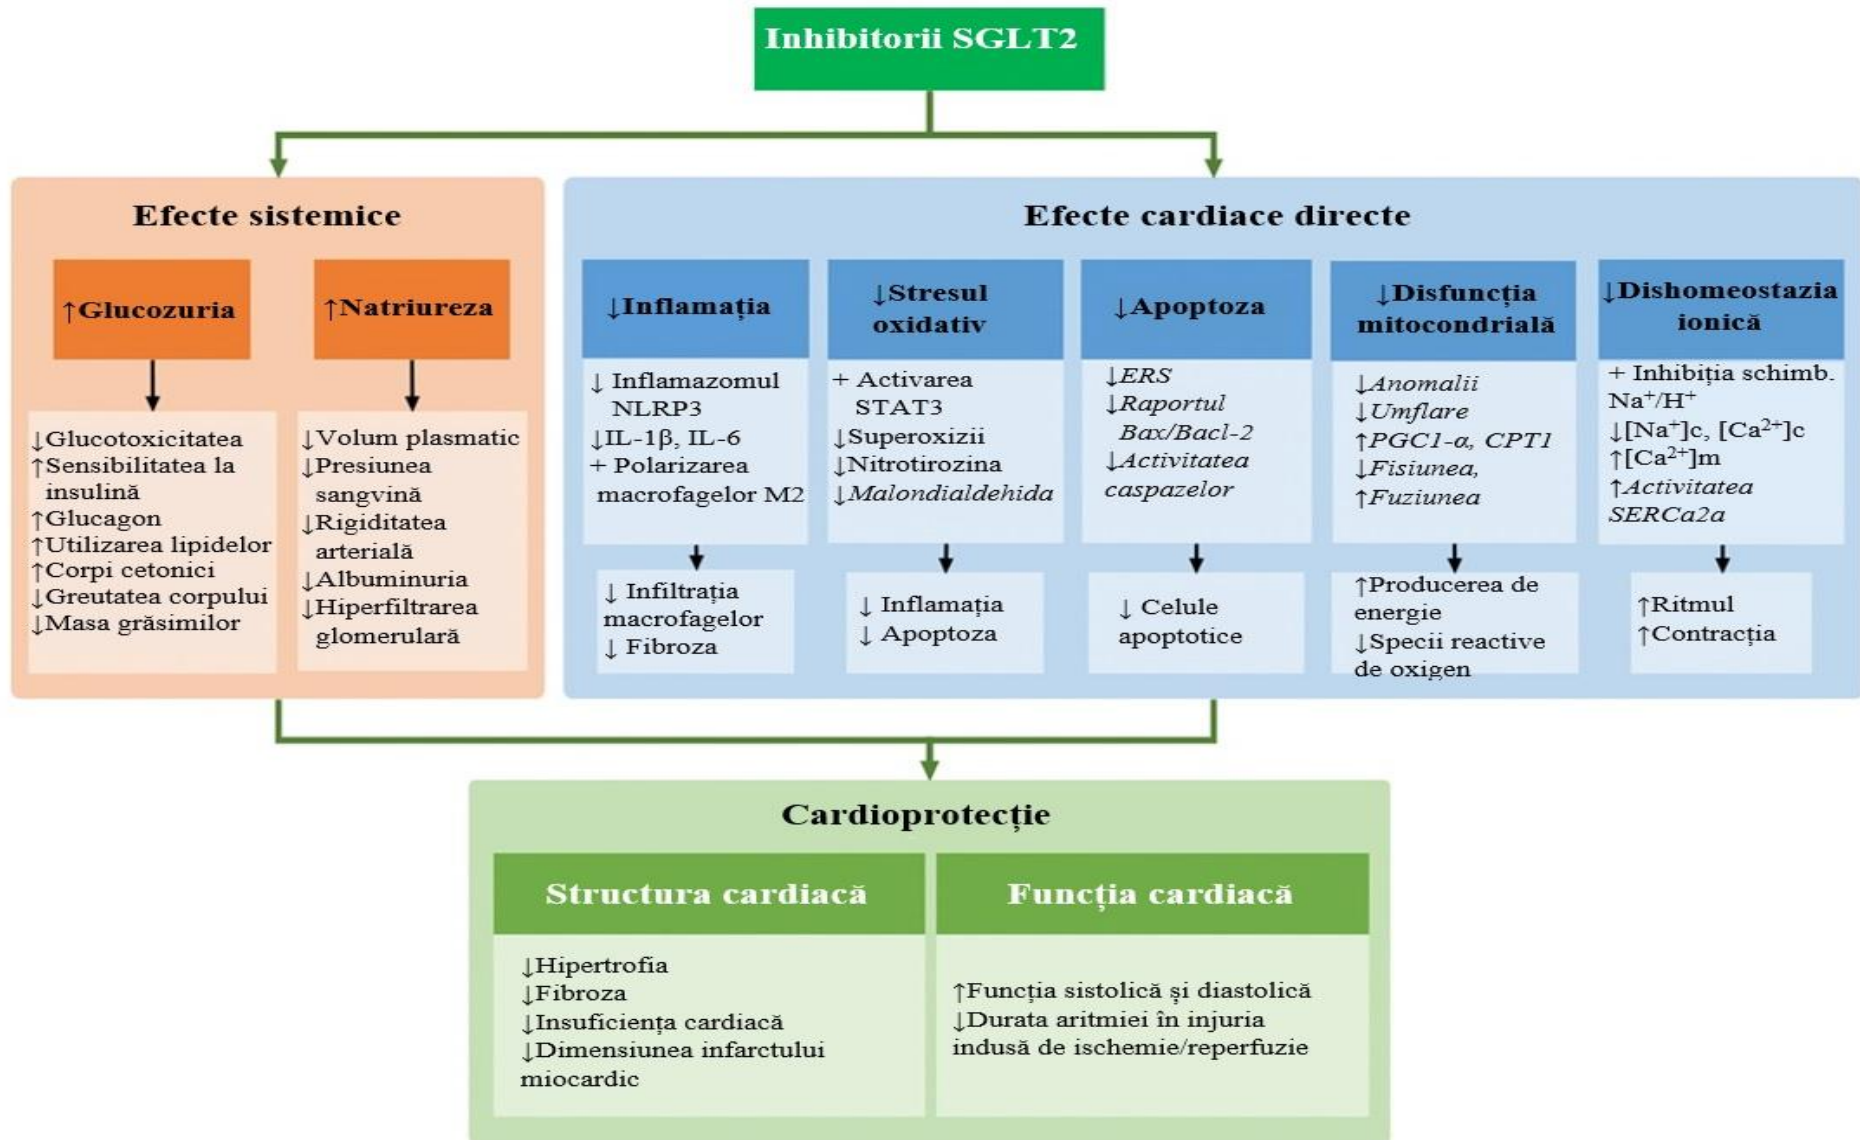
Inhibitorii SGLT2

Efecte sistemice

↑Glucozuria

↑Natriureza

↓Glucotoxicitatea
↑Sensibilitatea la insulină
↑Glucagon
↑Utilizarea lipidelor
↑Corpi cetonici
↓Greutatea corpului
↓Masa grăsimilor

↓Volum plasmatic
↓Presiunea sangvină
↓Rigiditatea arterială
↓Albuminuria
↓Hiperfiltrarea glomerulară

Efecte cardiace directe

↓Inflamația

↓ Inflamazomul NLRP3
↓IL-1β, IL-6
+ Polarizarea macrofagelor M2

↓ Infiltrația macrofagelor
↓ Fibroza

↓Stresul oxidativ

+ Activarea STAT3
↓Superoxizii
↓Nitrotirozina
↓Malondialdehida

↓ Inflamația
↓ Apoptoza

↓Apoptoza

↓ERS
↓Raportul Bax/Bacl-2
↓Activitatea caspazelor

↓ Celule apoptotice

↓Disfuncția mitocondrială

↓Anomalii
↓Umflare
↑PGC1-α, CPT1
↓Fisiunea,
↑Fuziunea

↑Producerea de energie
↓Specii reactive de oxigen

↓Dishomeostazia ionică

+ Inhibiția schimb. $Na^+/H^+$
↓$[Na^+]$c, $[Ca^{2+}]$c
↑$[Ca^{2+}]$m
↑Activitatea SERCa2a

↑Ritmul
↑Contracția

Cardioprotecție

Structura cardiacă

↓Hipertrofia
↓Fibroza
↓Insuficiența cardiacă
↓Dimensiunea infarctului miocardic

Funcția cardiacă

↑Funcția sistolică și diastolică
↓Durata aritmiei în injuria indusă de ischemie/reperfuzie